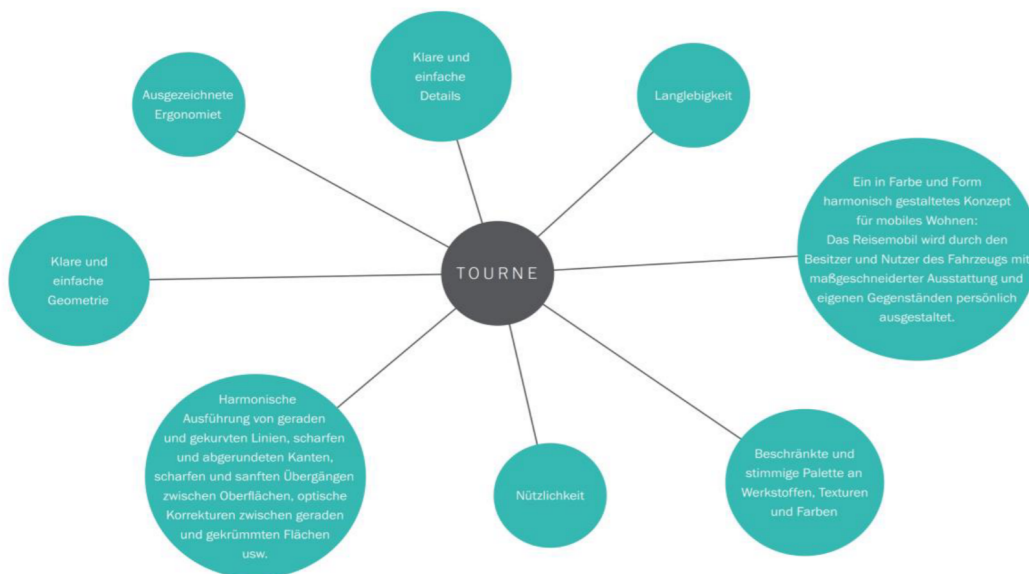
TOURNE

Klare und einfache Details

Langlebigkeit

Ausgezeichnete Ergonomiet

Ein in Farbe und Form harmonisch gestaltetes Konzept für mobiles Wohnen: Das Reisemobil wird durch den Besitzer und Nutzer des Fahrzeugs mit maßgeschneiderter Ausstattung und eigenen Gegenständen persönlich ausgestaltet.

Klare und einfache Geometrie

Harmonische Ausführung von geraden und gekurvten Linien, scharfen und abgerundeten Kanten, scharfen und sanften Übergängen zwischen Oberflächen, optische Korrekturen zwischen geraden und gekrümmten Flächen usw.

Nützlichkeit

Beschränkte und stimmige Palette an Werkstoffen, Texturen und Farben